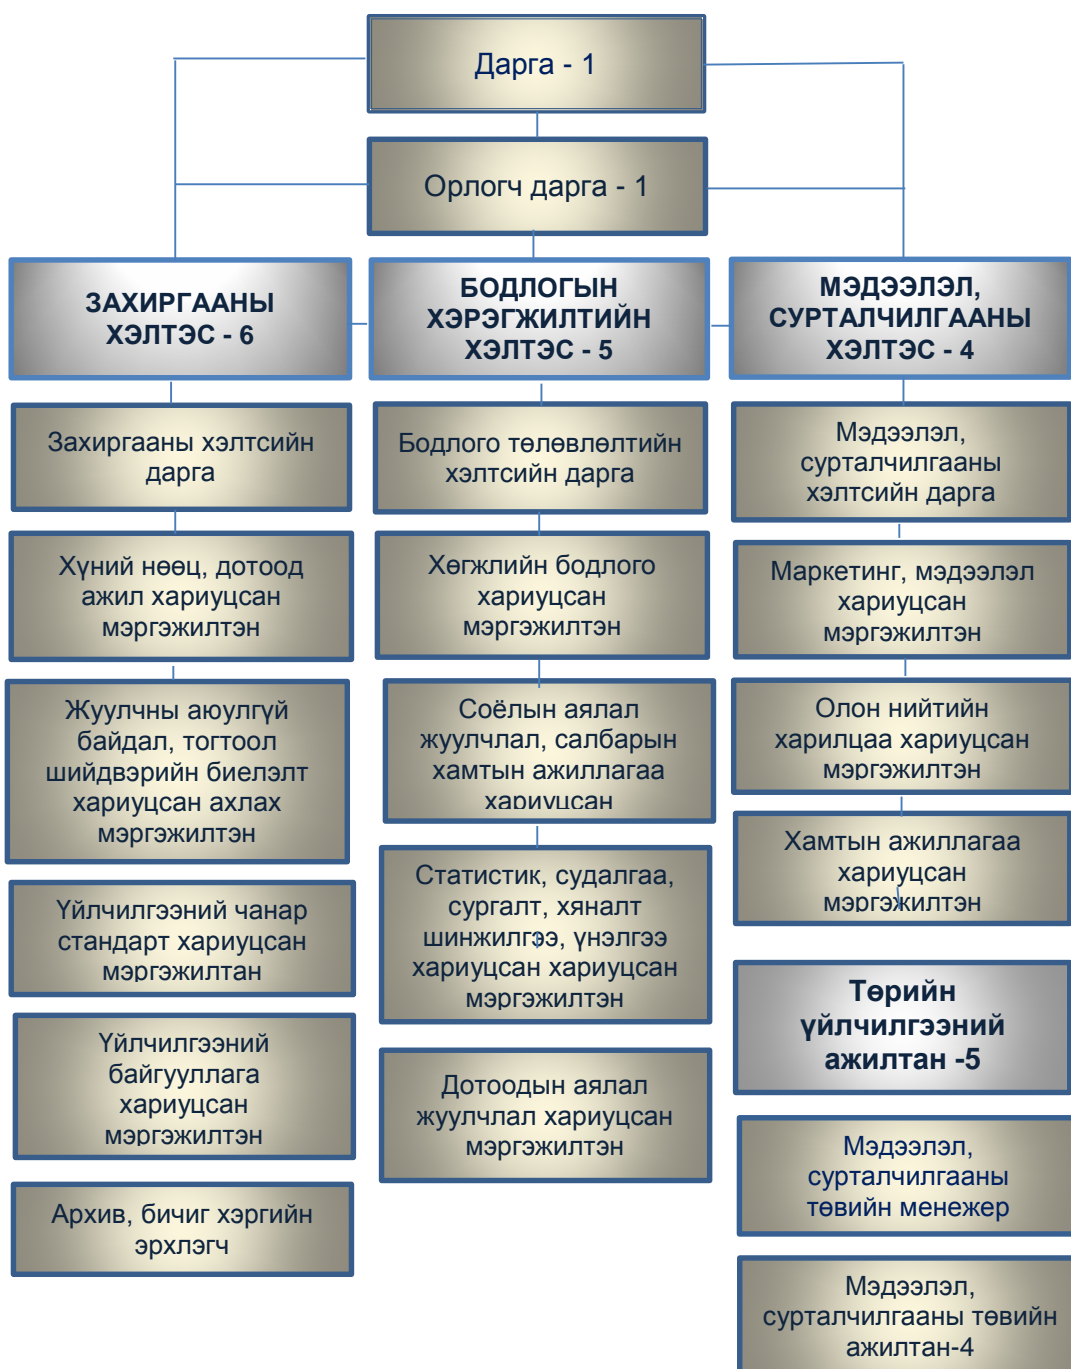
Дарга - 1

Орлогч дарга - 1

ЗАХИРГААНЫ ХЭЛТЭС - 6

Захиргааны хэлтсийн дарга

Хүний нөөц, дотоод ажил хариуцсан мэргэжилтэн

Жуулчны аюулгүй байдал, тогтоол шийдвэрийн биелэлт хариуцсан ахлах мэргэжилтэн

Үйлчилгээний чанар стандарт хариуцсан мэргэжилтан

Үйлчилгээний байгууллага хариуцсан мэргэжилтэн

Архив, бичиг хэргийн эрхлэгч

БОДЛОГЫН ХЭРЭГЖИЛТИЙН ХЭЛТЭС - 5

Бодлого төлөвлөлтийн хэлтсийн дарга

Хөгжлийн бодлого хариуцсан мэргэжилтэн

Соёлын аялал жуулчлал, салбарын хамтын ажиллагаа хариуцсан

Статистик, судалгаа, сургалт, хяналт шинжилгээ, үнэлгээ хариуцсан хариуцсан мэргэжилтэн

Дотоодын аялал жуулчлал хариуцсан мэргэжилтэн

МЭДЭЭЛЭЛ, СУРТАЛЧИЛГААНЫ ХЭЛТЭС - 4

Мэдээлэл, сурталчилгааны хэлтсийн дарга

Маркетинг, мэдээлэл хариуцсан мэргэжилтэн

Олон нийтийн харилцаа хариуцсан мэргэжилтэн

Хамтын ажиллагаа хариуцсан мэргэжилтэн

Төрийн үйлчилгээний ажилтан -5

Мэдээлэл, сурталчилгааны төвийн менежер

Мэдээлэл, сурталчилгааны төвийн ажилтан-4